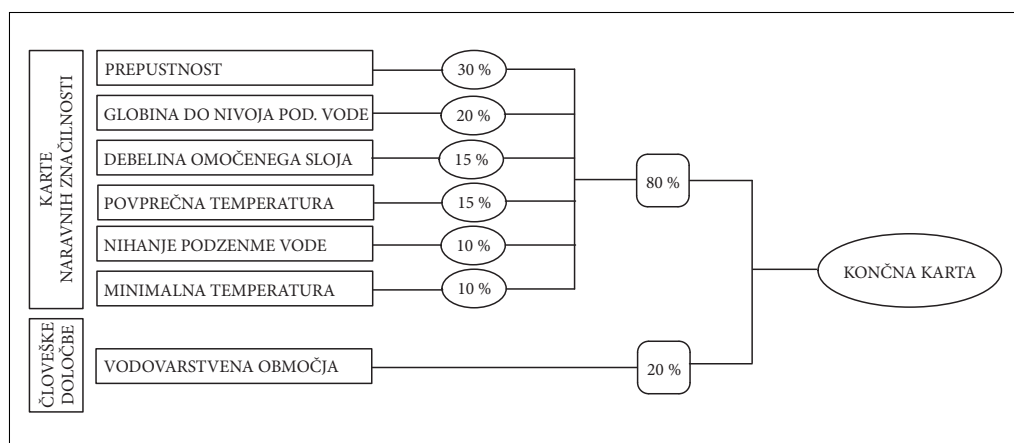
KARTE NARAVNIH ZNAČILNOSTI

PREPUSTNOST
30 %

GLOBINA DO NIVOJA POD. VODE
20 %

DEBELINA OMOČENEGA SLOJA
15 %

POVPREČNA TEMPERATURA
15 %

NIHANJE PODZENME VODE
10 %

MINIMALNA TEMPERATURA
10 %

80 %

ČLOVEŠKE DOLOČBE

VODOVARSTVENA OBMOČJA
20 %

KONČNA KARTA